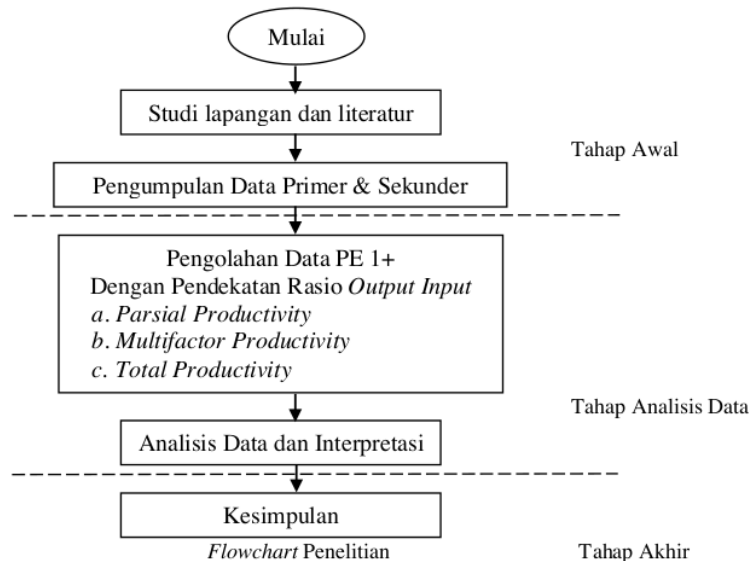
Mulai

Studi lapangan dan literatur

Tahap Awal

Pengumpulan Data Primer & Sekunder

Pengolahan Data PE 1+
Dengan Pendekatan Rasio Output Input
a. Parsial Productivity
b. Multifactor Productivity
c. Total Productivity

Tahap Analisis Data

Analisis Data dan Interpretasi

Kesimpulan

Flowchart Penelitian

Tahap Akhir